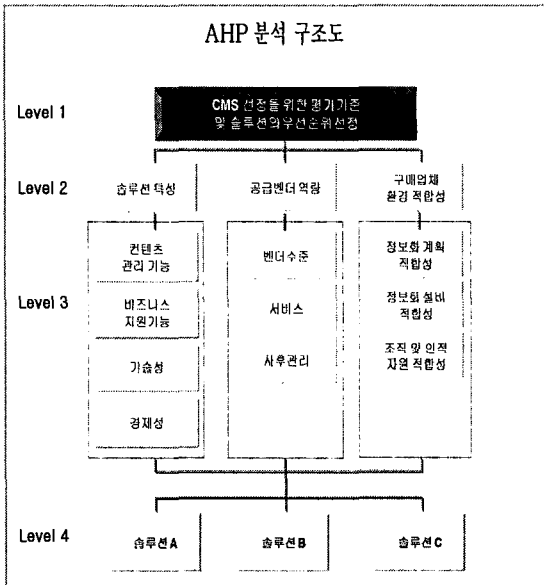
AHP 분석 구조도

Level 1

CMS 선정을 위한 평가기준 및 솔루션의우선순위선정

Level 2

솔루션 특성

공급벤더 역량

구매업체 환경 적합성

Level 3

컨텐츠 관리 기능

비즈니스 지원기능

기술성

경제성

벤더수준

서비스

사후관리

정보화 계획 적합성

정보화 설비 적합성

조직 및 인적 자원 적합성

Level 4

솔루션A

솔루션B

솔루션C